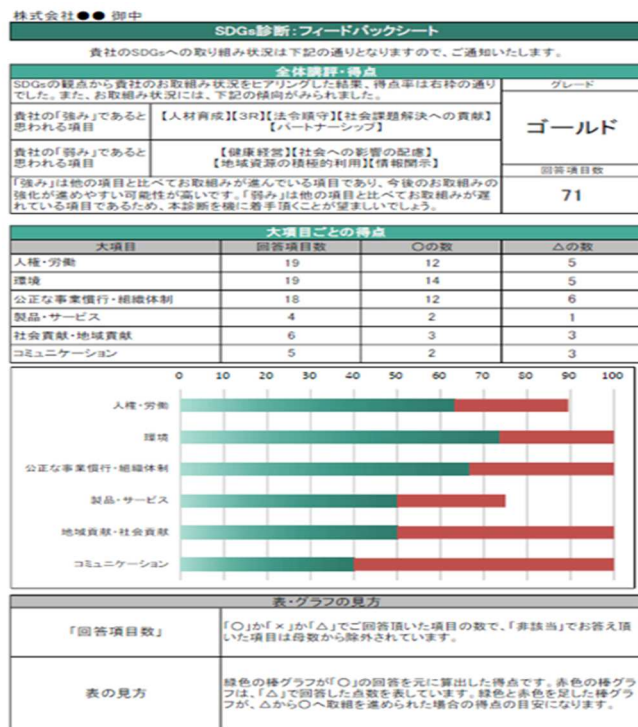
株式会社●● 御中

SDGs診断：フィードバックシート

貴社のSDGsへの取り組み状況は下記の通りとなりますので、ご通知いたします。

全体講評・得点

SDGsの観点から貴社のお取組み状況をヒアリングした結果、得点率は右枠の通りでした。また、お取組み状況には、下記の傾向がみられました。

グレード

ゴールド

貴社の「強み」であると思われる項目

【人材育成】【3R】【法令順守】【社会課題解決への貢献】【パートナーシップ】

貴社の「弱み」であると思われる項目

【健康経営】【社会への影響の配慮】【地域資源の積極的利用】【情報開示】

回答項目数

71

「強み」は他の項目と比べてお取組みが進んでいる項目であり、今後のお取組みの強化が進めやすい可能性が高いです。「弱み」は他の項目と比べてお取組みが遅れている項目であるため、本診断を機に着手頂くことが望ましいでしょう。

大項目ごとの得点

| 大項目 | 回答項目数 | ○の数 | △の数 |
|---|---|---|---|
| 人権・労働 | 19 | 12 | 5 |
| 環境 | 19 | 14 | 5 |
| 公正な事業慣行・組織体制 | 18 | 12 | 6 |
| 製品・サービス | 4 | 2 | 1 |
| 社会貢献・地域貢献 | 6 | 3 | 3 |
| コミュニケーション | 5 | 2 | 3 |

0 10 20 30 40 50 60 70 80 90 100

人権・労働
環境
公正な事業慣行・組織体制
製品・サービス
地域貢献・社会貢献
コミュニケーション

表・グラフの見方

「回答項目数」

「○」か「×」か「△」でご回答頂いた項目の数で、「非該当」でお答え頂いた項目は母数から除外されています。

表の見方

緑色の棒グラフが「○」の回答を元に算出した得点です。赤色の棒グラフは、「△」で回答した点数を表しています。緑色と赤色を足した棒グラフが、△から○へ取組を進められた場合の得点の目安になります。